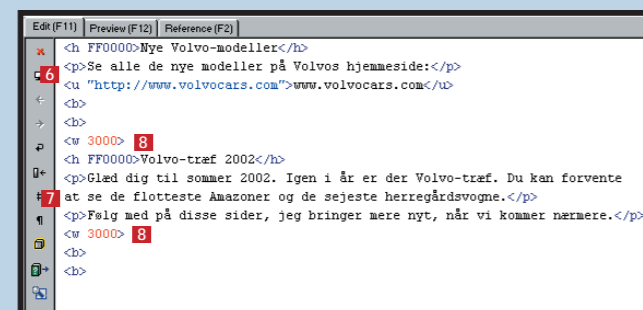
Edit (F11) Preview (F12) Reference (F2)

6
7

<h FF0000>Nye Volvo-modeller</h>
<p>Se alle de nye modeller på Volvos hjemmeside:</p>
<u "http://www.volvocars.com">www.volvocars.com</u>
<b>
<b>
<w 3000> 8
<h FF0000>Volvo-træf 2002</h>
<p>Glæd dig til sommer 2002. Igen i år er der Volvo-træf. Du kan forvente at se de flotteste Amazoner og de sejeste herregårdsvogne.</p>
<p>Følg med på disse sider, jeg bringer mere nyt, når vi kommer nærmere.</p>
<w 3000> 8
<b>
<b>